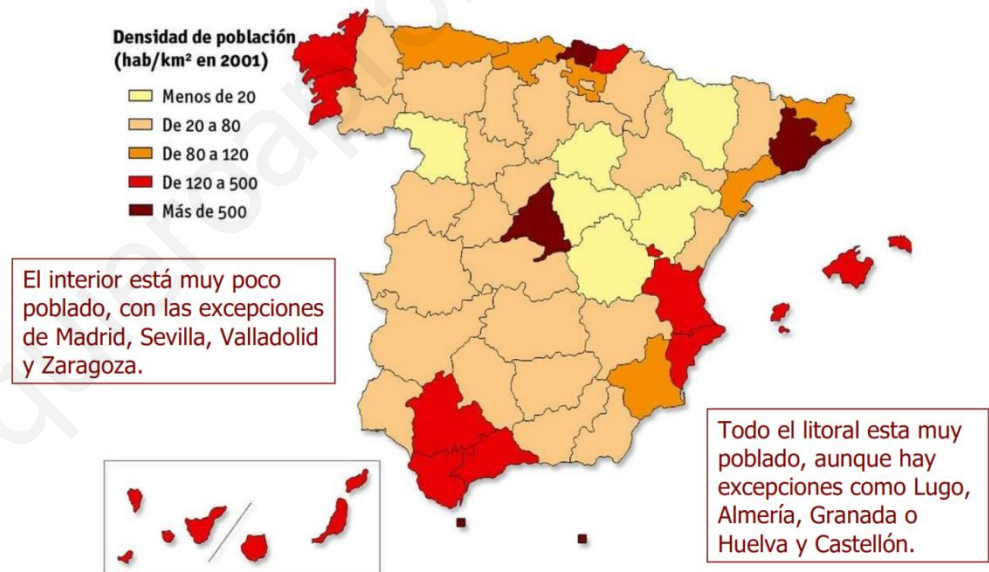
Densidad de población (hab/km² en 2001)

Menos de 20
De 20 a 80
De 80 a 120
De 120 a 500
Más de 500

El interior está muy poco poblado, con las excepciones de Madrid, Sevilla, Valladolid y Zaragoza.

Todo el litoral esta muy poblado, aunque hay excepciones como Lugo, Almería, Granada o Huelva y Castellón.